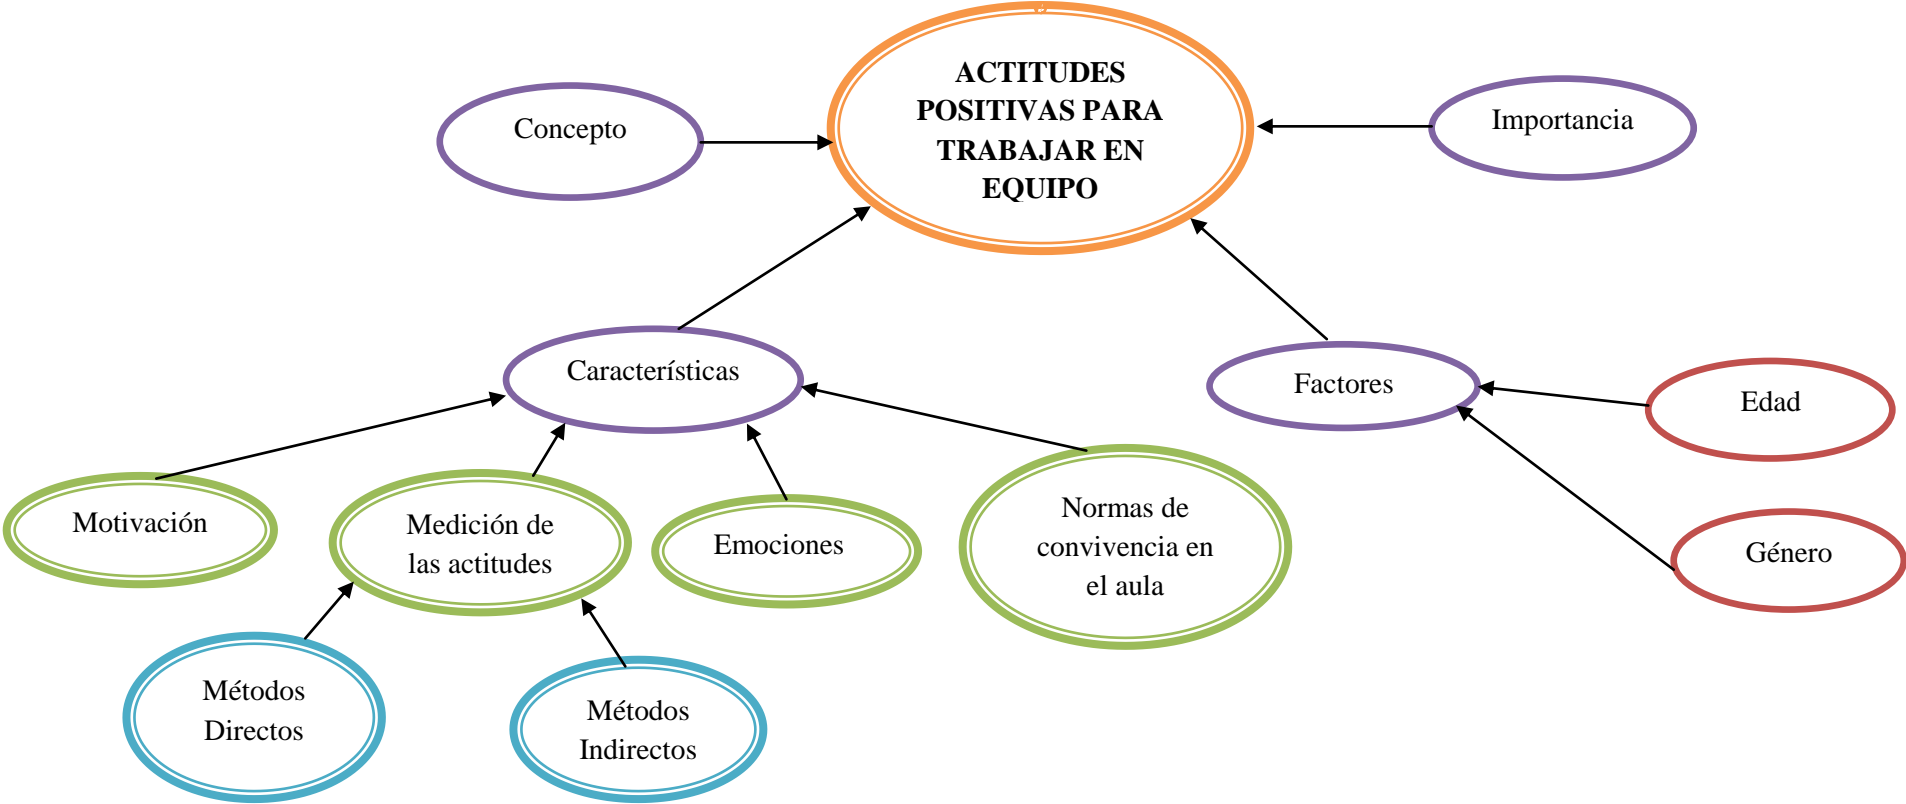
ACTITUDES POSITIVAS PARA TRABAJAR EN EQUIPO

Concepto

Importancia

Características

Factores

Edad

Género

Motivación

Medición de las actitudes

Emociones

Normas de convivencia en el aula

Métodos Directos

Métodos Indirectos